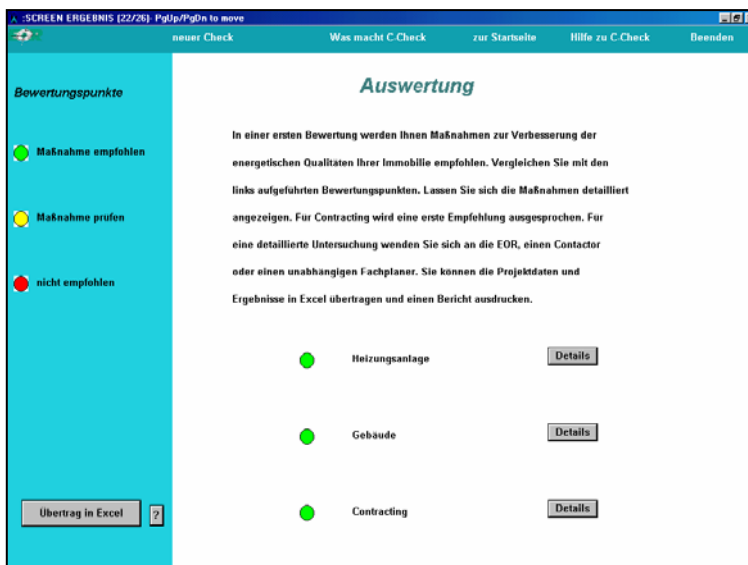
:SCREEN ERGEBNIS (22/26)- PgUp/PgDn to move

neuer Check | Was macht C-Check | zur Startseite | Hilfe zu C-Check | Beenden

Bewertungspunkte

Maßnahme empfohlen

Maßnahme prüfen

nicht empfohlen

Übertrag in Excel

?

Auswertung

In einer ersten Bewertung werden Ihnen Maßnahmen zur Verbesserung der energetischen Qualitäten Ihrer Immobilie empfohlen. Vergleichen Sie mit den links aufgeführten Bewertungspunkten. Lassen Sie sich die Maßnahmen detailliert angezeigen. Für Contracting wird eine erste Empfehlung ausgesprochen. Für eine detaillierte Untersuchung wenden Sie sich an die EOR, einen Contactor oder einen unabhängigen Fachplaner. Sie können die Projektdaten und Ergebnisse in Excel übertragen und einen Bericht ausdrucken.

Heizungsanlage
Details

Gebäude
Details

Contracting
Details